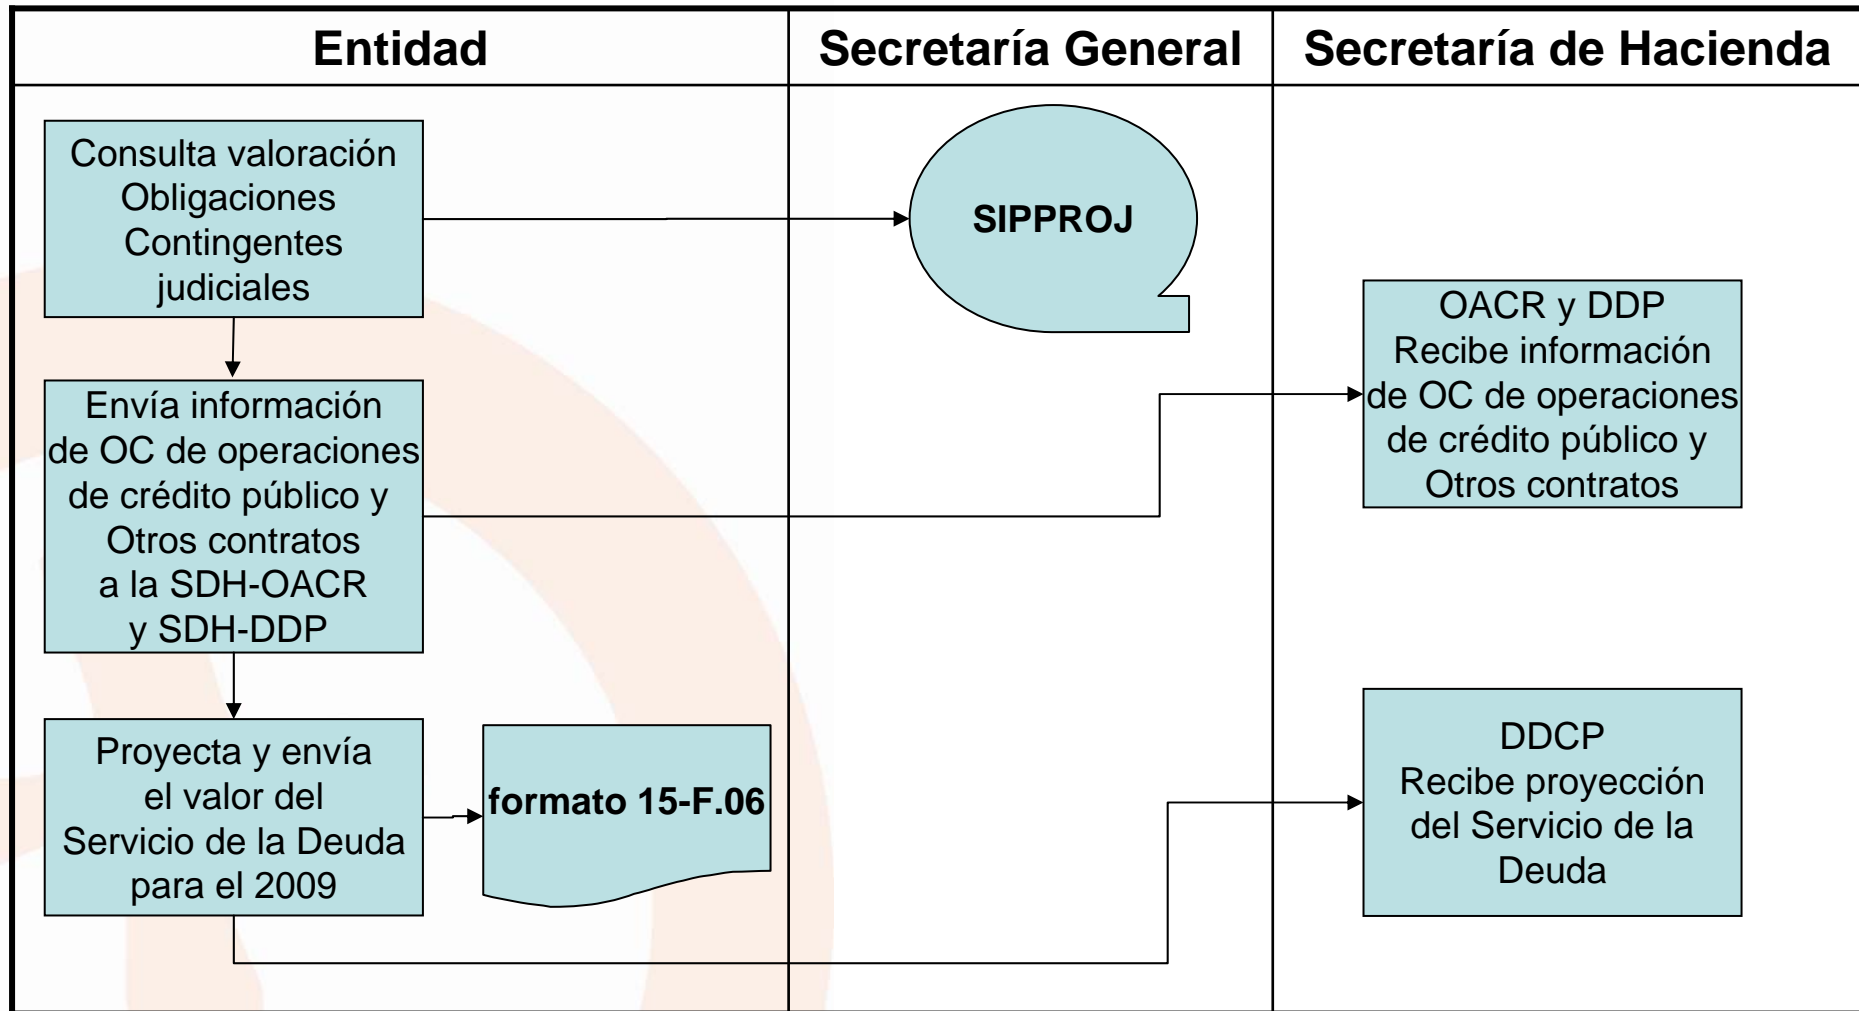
| Entidad | Secretaría General | Secretaría de Hacienda |
|---|---|---|

Consulta valoración Obligaciones Contingentes judiciales

SIPPROJ

OACR y DDP Recibe información de OC de operaciones de crédito público y Otros contratos

Envía información de OC de operaciones de crédito público y Otros contratos a la SDH-OACR y SDH-DDP

Proyecta y envía el valor del Servicio de la Deuda para el 2009

formato 15-F.06

DDCP Recibe proyección del Servicio de la Deuda